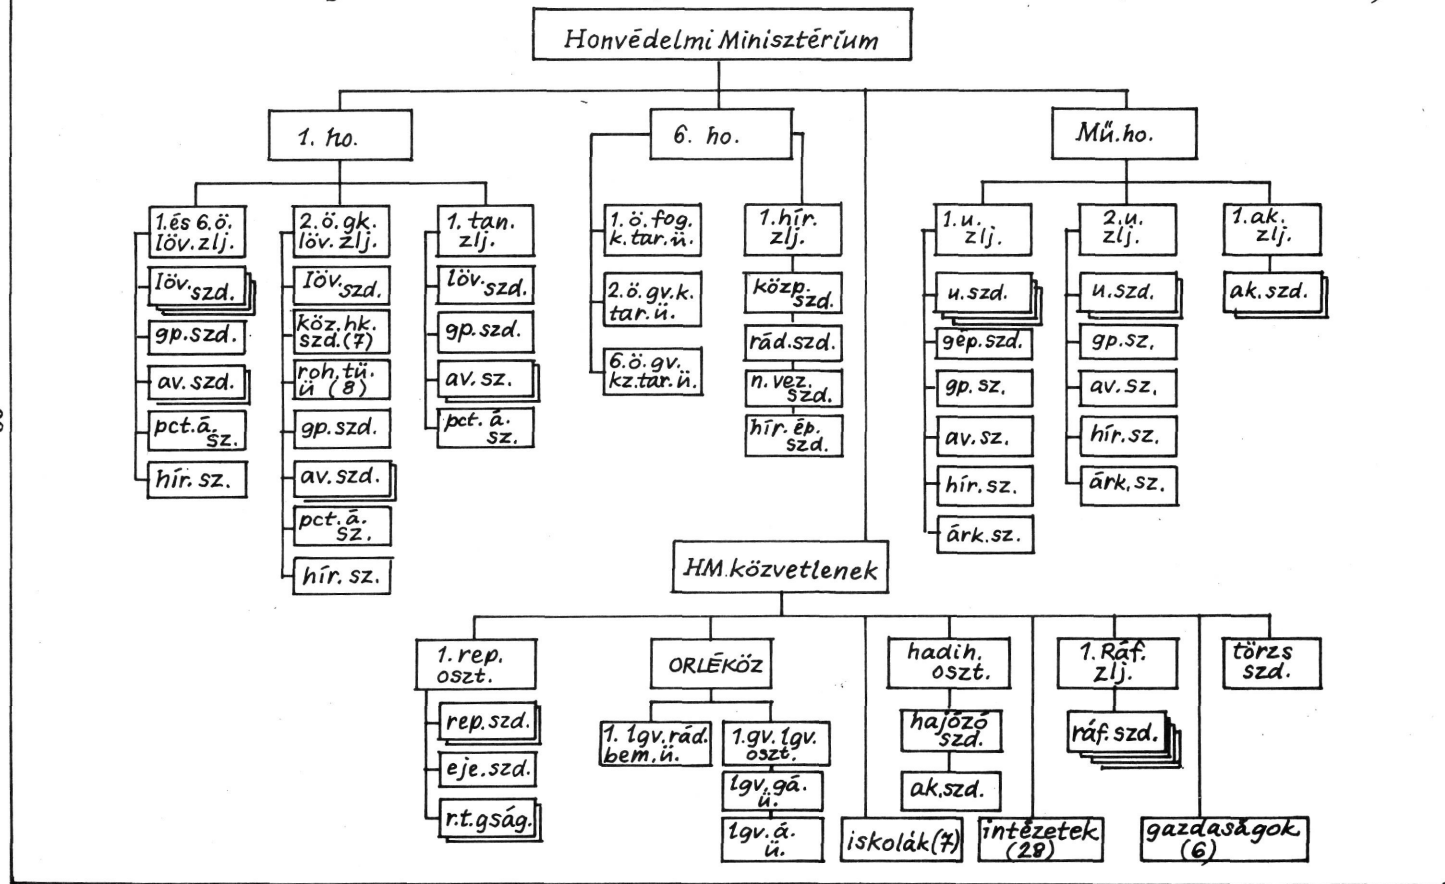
Honvédelmi Minisztérium

1. ho.

1.és 6.ö. löv.zlj.
löv.szd.
gp.szd.
av.szd.
pct.á.sz.
hír.sz.

2.ö.gk. löv.zlj.
löv.szd.
köz.hk. szd.(7)
roh.tü. ü (8)
gp.szd.
av.szd.
pct.á. sz.
hír.sz.

1.tan. zlj.
löv.szd.
gp.szd.
av.sz.
pct.á. sz.

6. ho.

1.ö.fog. k.tar.ü.
2.ö.gv.k. tar.ü.
6.ö.gv. kz.tar.ü.

1.hír. zlj.
közp.szd.
rád.szd.
n.vez. szd.
hír.ép. szd.

Mű.ho.

1.u. zlj.
u.szd.
gép.szd.
gp.sz.
av.sz.
hír.sz.
árk.sz.

2.u. zlj.
u.szd.
gp.sz.
av.sz.
hír.sz.
árk.sz.

1.ak. zlj.
ak.szd.

HM.közvetlenek

1.rep. oszt.
rep.szd.
eje.szd.
r.t.gság.

ORLÉKÖZ
1. lgv.rád. bem.ü.
1.gv.lgv. oszt.
lgv.gá. ü.
lgv.á. ü.

iskolák(7)

hadih. oszt.
hajózó szd.
ak.szd.

intézetek (28)

1.ráf. zlj.
ráf.szd.

törzs szd.

gazdaságok (6)